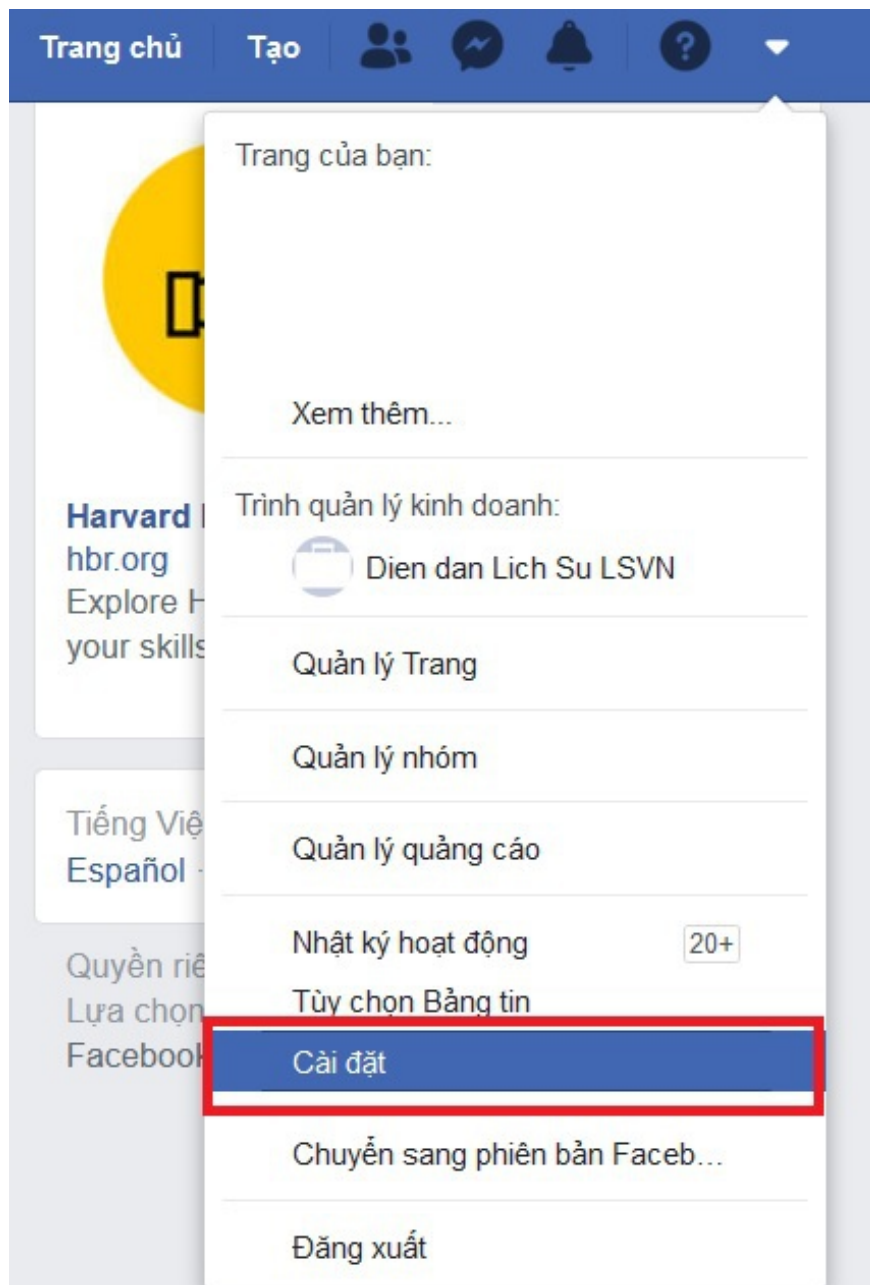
Trang chủ Tạo

Trang của bạn:

Xem thêm...

Trình quản lý kinh doanh:

Dien dan Lich Su LSVN

Quản lý Trang

Quản lý nhóm

Quản lý quảng cáo

Nhật ký hoạt động 20+

Tùy chọn Bảng tin

Cài đặt

Chuyển sang phiên bản Faceb...

Đăng xuất

Harvard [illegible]
hbr.org
Explore H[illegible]
your skills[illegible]

Tiếng Việ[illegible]
Español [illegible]

Quyền riê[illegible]
Lựa chọn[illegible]
Facebook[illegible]